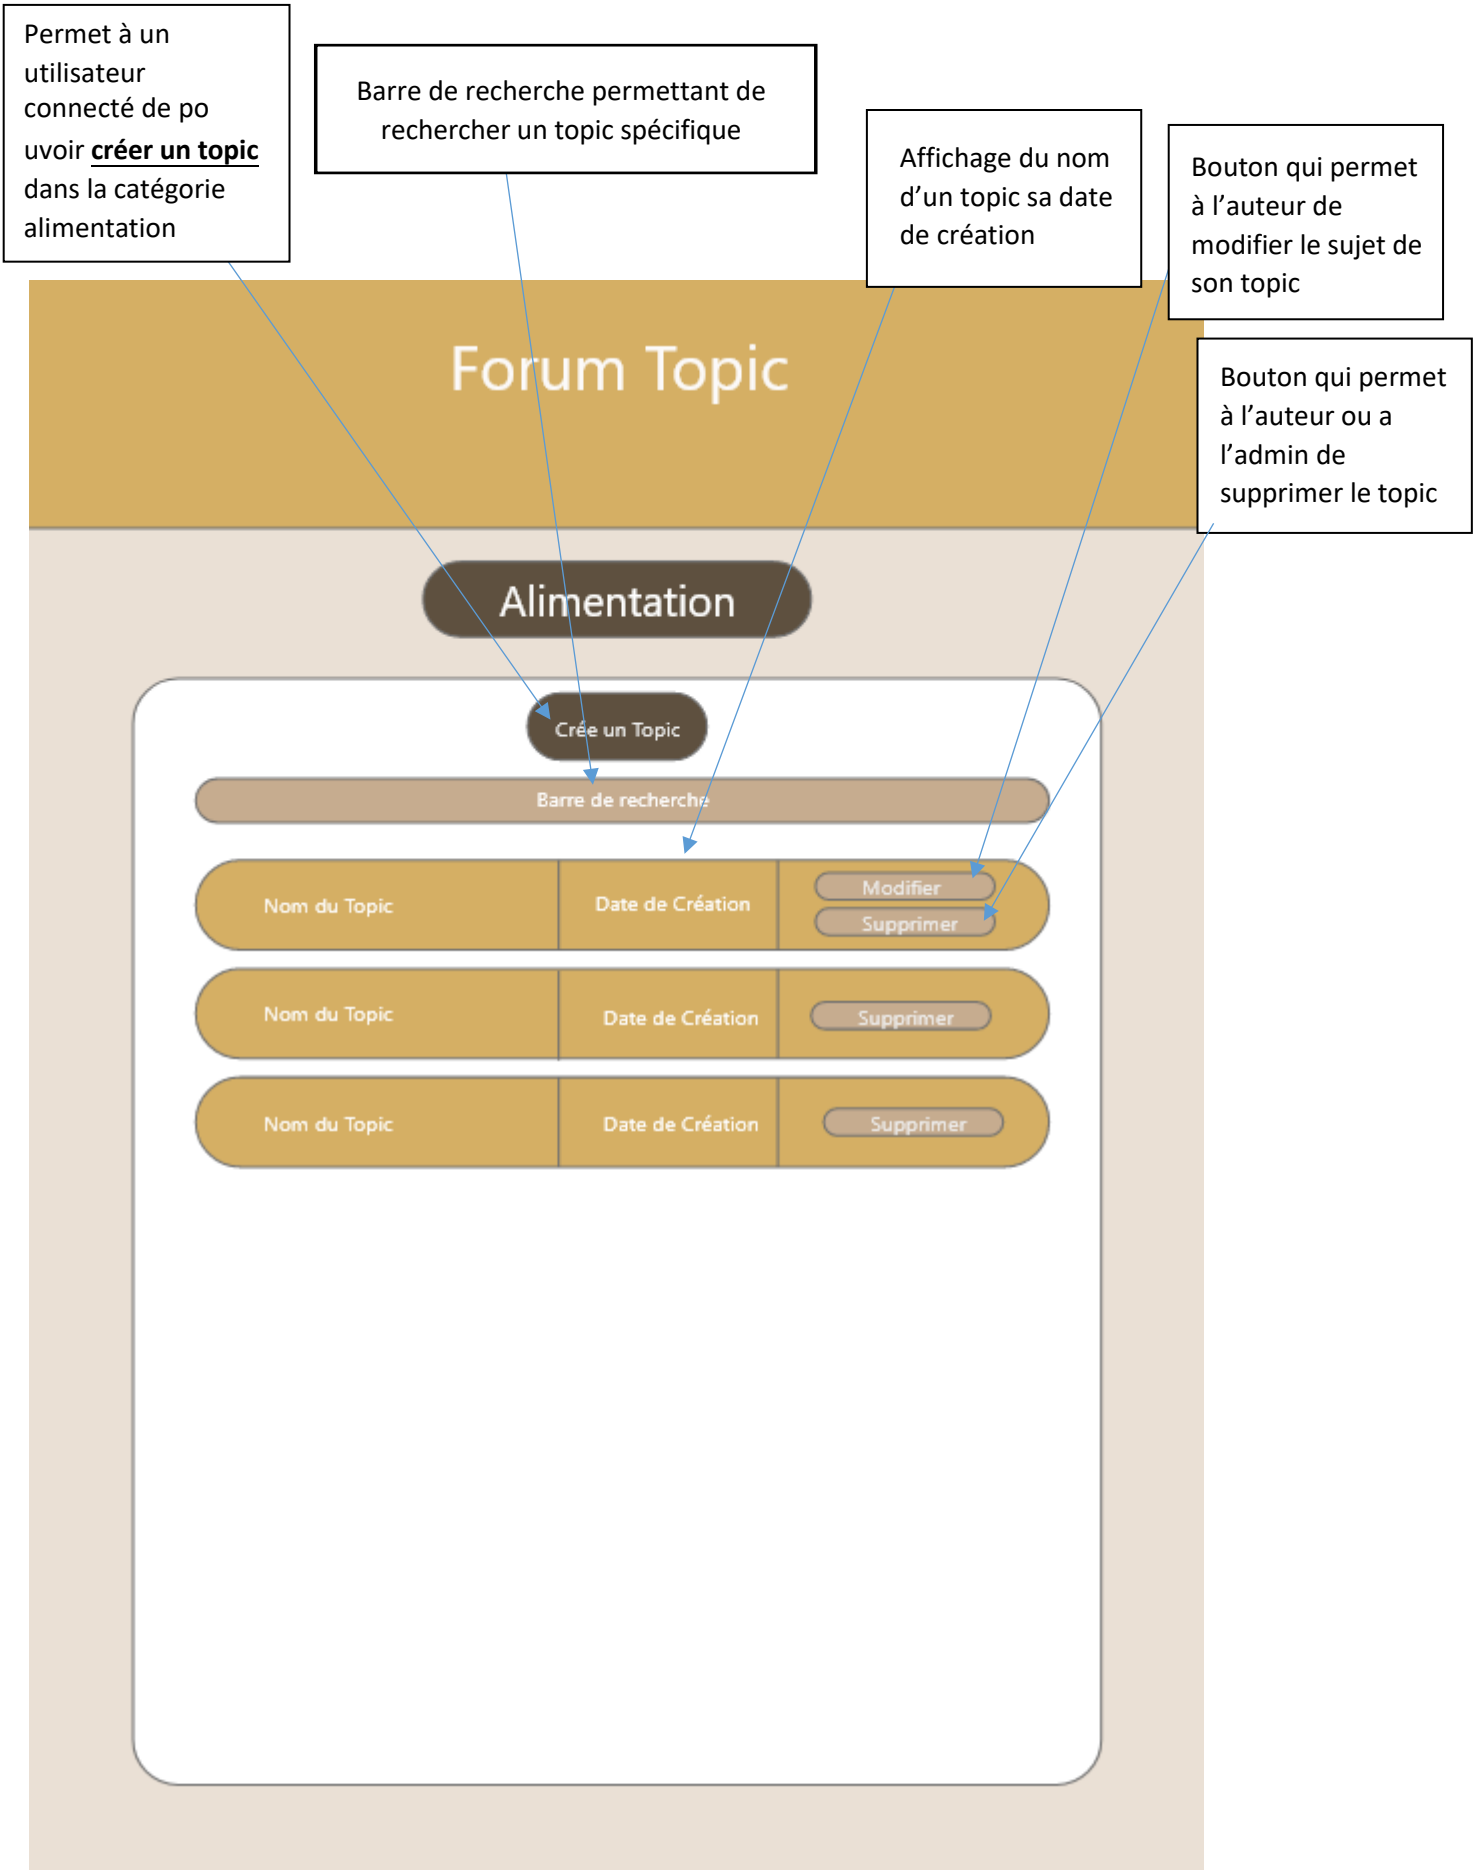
Permet à un utilisateur connecté de po uvoir **créer un topic** dans la catégorie alimentation

Barre de recherche permettant de rechercher un topic spécifique

Affichage du nom d'un topic sa date de création

Bouton qui permet à l'auteur de modifier le sujet de son topic

Bouton qui permet à l'auteur ou a l'admin de supprimer le topic

Forum Topic

Alimentation

Crée un Topic

Barre de recherche

| Nom du Topic | Date de Création | Modifier Supprimer |
|---|---|---|
| Nom du Topic | Date de Création | Supprimer |
| Nom du Topic | Date de Création | Supprimer |